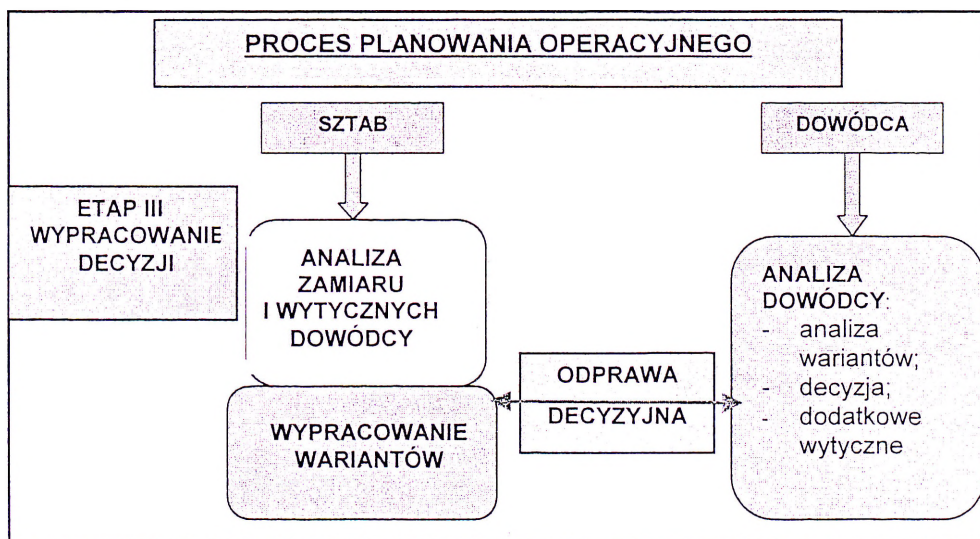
PROCES PLANOWANIA OPERACYJNEGO

SZTAB

DOWÓDCA

ETAP III WYPRACOWANIE DECYZJI

ANALIZA ZAMIARU I WYTYCZNYCH DOWÓDCY

WYPRACOWANIE WARIANTÓW

ODPRAWA DECYZYJNA

ANALIZA DOWÓDCY:
- analiza wariantów;
- decyzja;
- dodatkowe wytyczne